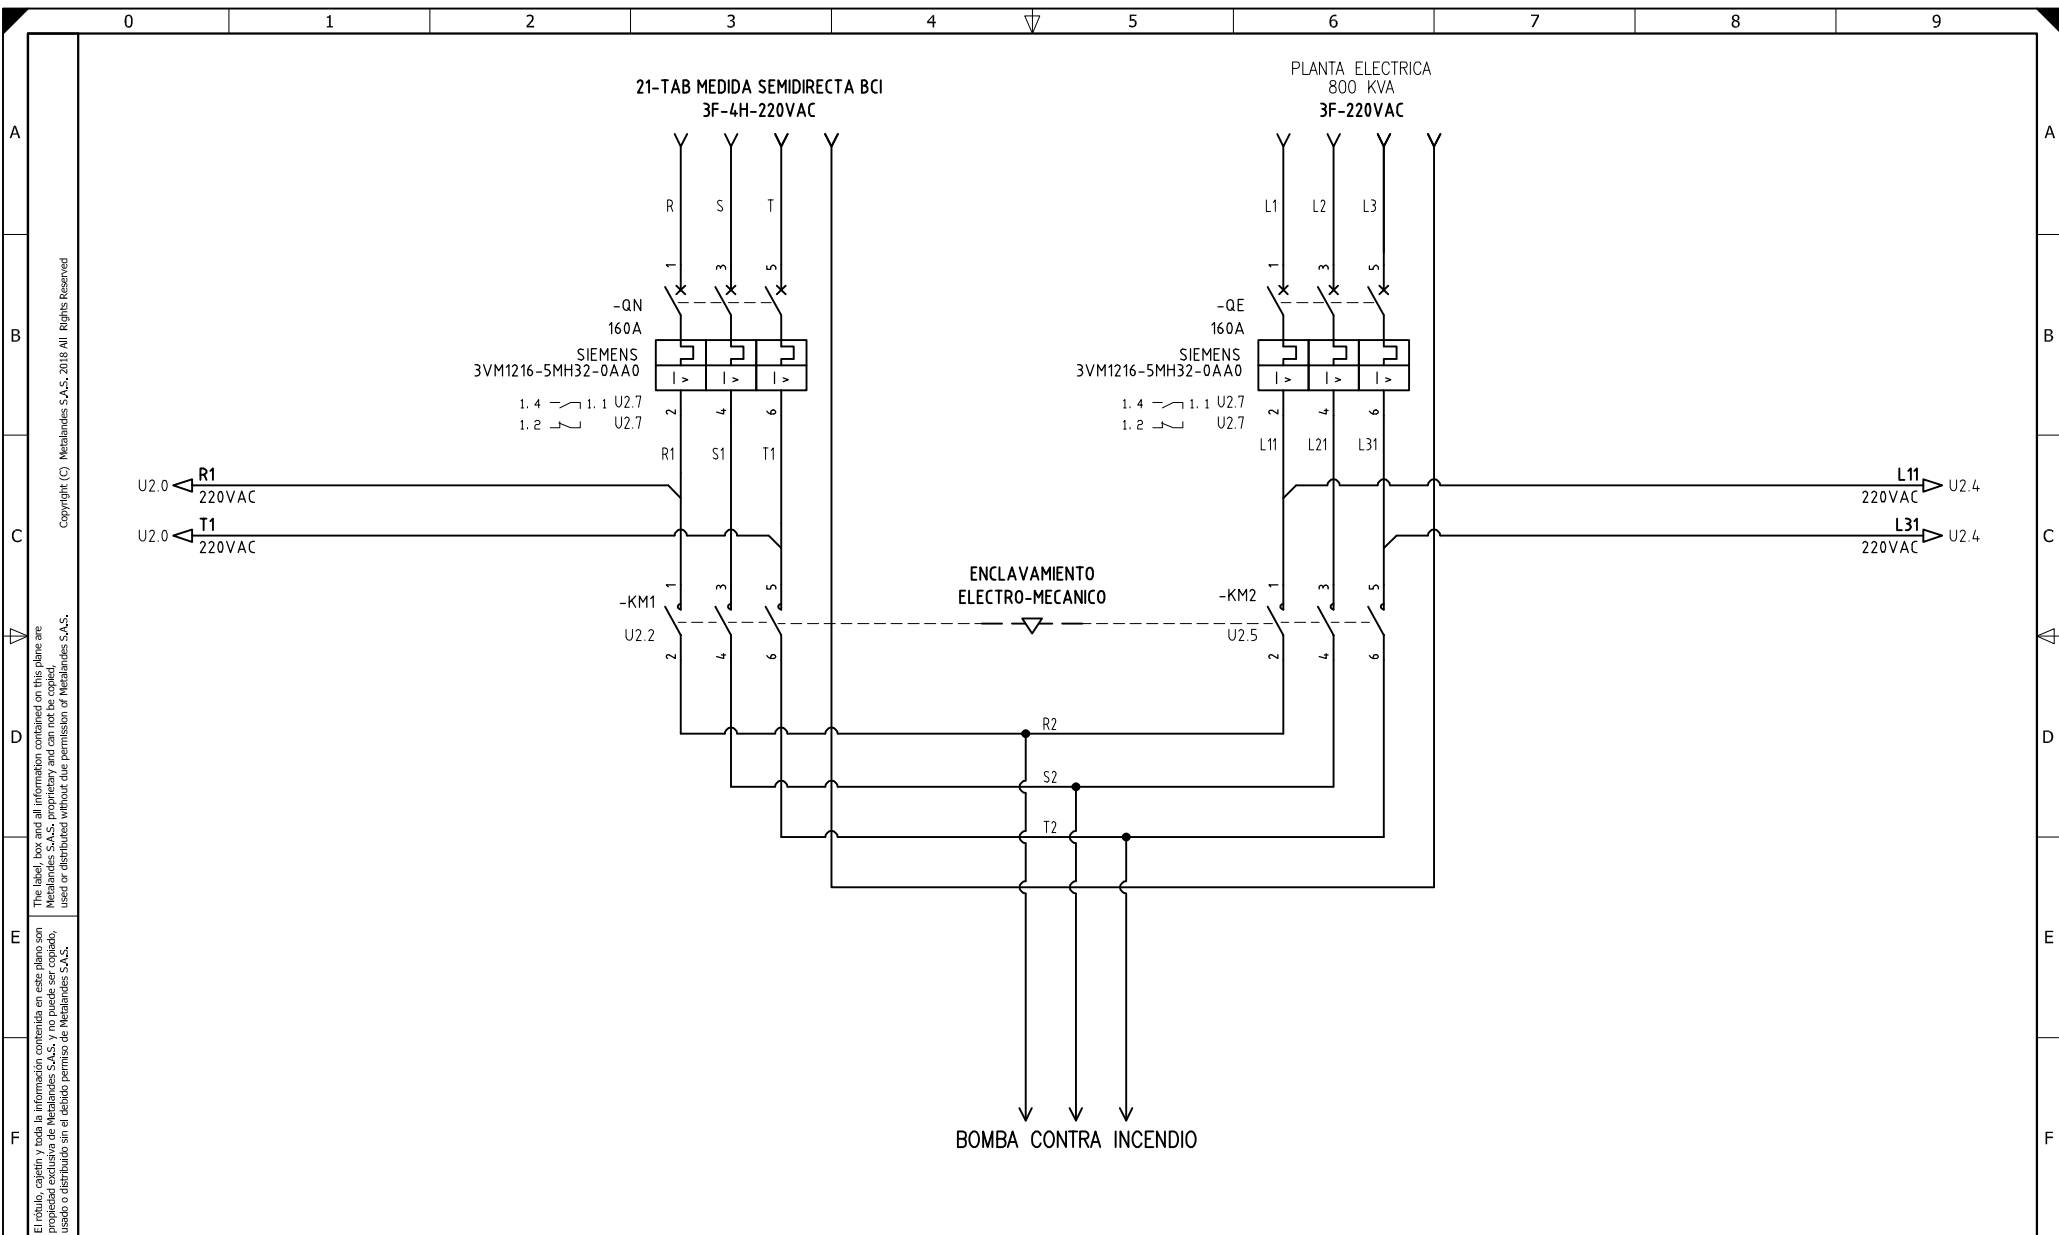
0 1 2 3 4 5 6 7 8 9

A
B
C
D
E
F

Copyright (C) Metalandes S.A.S. 2018 All Rights Reserved

The label, box and all information contained on this plane are Metalandes S.A.S. proprietary and can not be copied, used or distributed without due permission of Metalandes S.A.S.

El rótulo, cajetín y toda la información contenida en este plano son propiedad exclusiva de Metalandes S.A.S. y no puede ser copiado, usado o distribuido sin el debido permiso de Metalandes S.A.S.

21-TAB MEDIDA SEMIDIRECTA BCI
3F-4H-220VAC

PLANTA ELECTRICA
800 KVA
3F-220VAC

R S T

L1 L2 L3

1 3 5

1 3 5

-QN
160A
SIEMENS
3VM1216-5MH32-0AA0

-QE
160A
SIEMENS
3VM1216-5MH32-0AA0

I> I> I>

I> I> I>

1.4 1.1 U2.7
1.2 U2.7

1.4 1.1 U2.7
1.2 U2.7

2 4 6

2 4 6

R1 S1 T1

L11 L21 L31

U2.0 R1
220VAC

U2.0 T1
220VAC

L11
220VAC U2.4

L31
220VAC U2.4

1 3 5

1 3 5

-KM1
U2.2

-KM2
U2.5

ENCLAVAMIENTO
ELECTRO-MECANICO

2 4 6

2 4 6

R2

S2

T2

BOMBA CONTRA INCENDIO